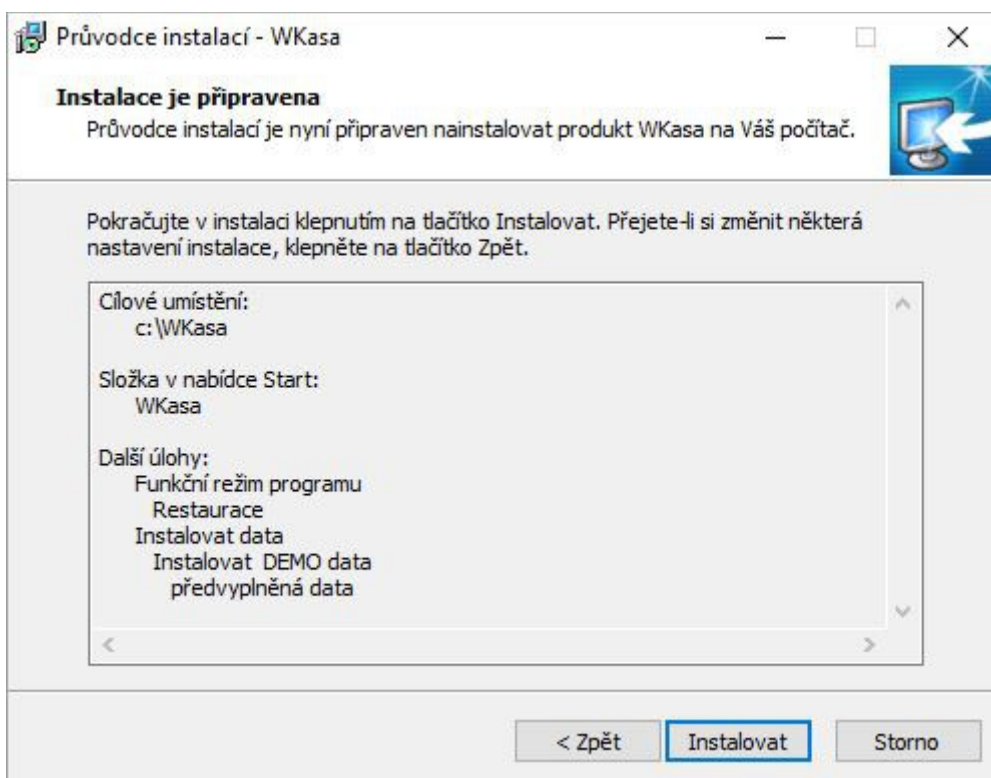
Průvodce instalací - WKasa

Instalace je připravena
Průvodce instalací je nyní připraven nainstalovat produkt WKasa na Váš počítač.

Pokračujte v instalaci klepnutím na tlačítko Instalovat. Přejete-li si změnit některá nastavení instalace, klepněte na tlačítko Zpět.

Cílové umístění:
c:\WKasa

Složka v nabídce Start:
WKasa

Další úlohy:
Funkční režim programu
Restaurace
Instalovat data
Instalovat DEMO data
předvyplněná data

< Zpět
Instalovat
Storno